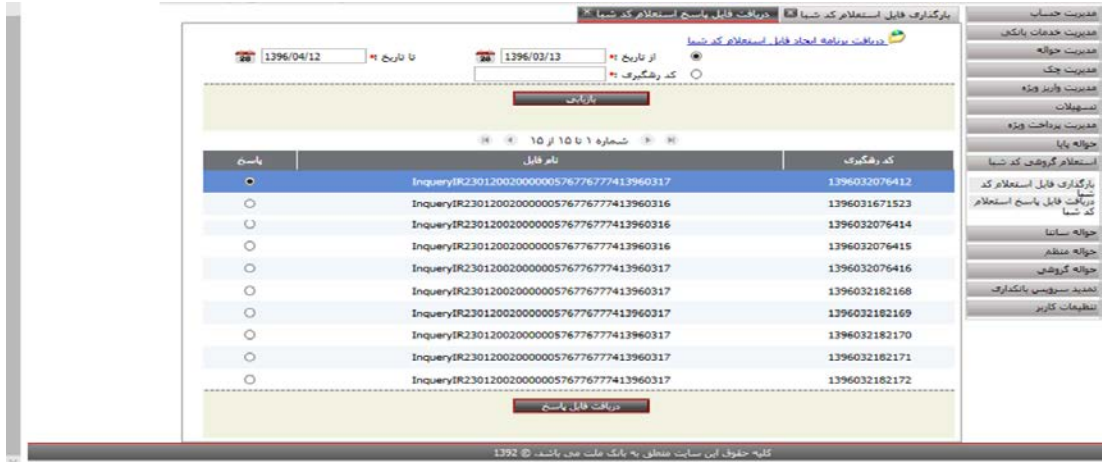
بارگذاری فایل استعلام کد شبا | دریافت فایل پاسخ استعلام کد شبا

مدیریت حساب
مدیریت خدمات بانکی
مدیریت حواله
مدیریت چک
مدیریت واریز ویژه
تسهیلات
مدیریت پرداخت ویژه
حواله پایا
استعلام گروهی کد شبا
بارگذاری فایل استعلام کد شبا
دریافت فایل پاسخ استعلام کد شبا
حواله ساتنا
حواله منظم
حواله گروهی
تمدید سرویس بانکداری
تنظیمات کاربر

دریافت برنامه ایجاد فایل استعلام کد شبا

از تاریخ : 1396/03/13 تا تاریخ : 1396/04/12
کد رهگیری :

بازیابی

شماره ۱ تا ۱۰ از ۱۵

| کد رهگیری | نام فایل | پاسخ |
|---|---|---|
| 1396032076412 | InqueryIR230120020000005767767774l3960317 | ● |
| 1396031671523 | InqueryIR230120020000005767767774l3960316 | ○ |
| 1396032076414 | InqueryIR230120020000005767767774l3960316 | ○ |
| 1396032076415 | InqueryIR230120020000005767767774l3960316 | ○ |
| 1396032076416 | InqueryIR230120020000005767767774l3960317 | ○ |
| 1396032182168 | InqueryIR230120020000005767767774l3960317 | ○ |
| 1396032182169 | InqueryIR230120020000005767767774l3960317 | ○ |
| 1396032182170 | InqueryIR230120020000005767767774l3960317 | ○ |
| 1396032182171 | InqueryIR230120020000005767767774l3960317 | ○ |
| 1396032182172 | InqueryIR230120020000005767767774l3960317 | ○ |

دریافت فایل پاسخ

کلیه حقوق این سایت متعلق به بانک ملت می باشد. © 1392